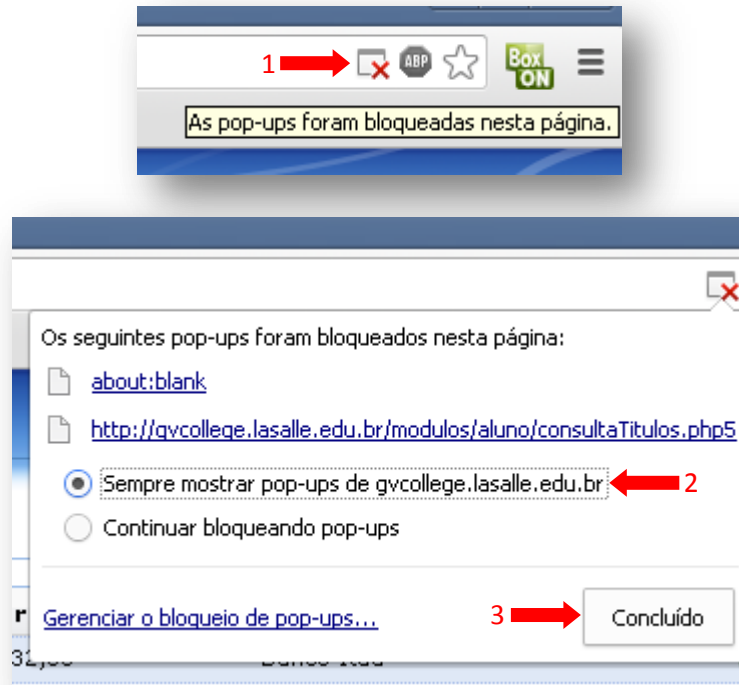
1

ABP

Box ON

As pop-ups foram bloqueadas nesta página.

Os seguintes pop-ups foram bloqueados nesta página:

about:blank

http://gvcollege.lasalle.edu.br/modulos/aluno/consultaTitulos.php5

Sempre mostrar pop-ups de gvcollege.lasalle.edu.br

2

Continuar bloqueando pop-ups

Gerenciar o bloqueio de pop-ups...

3

Concluído

r

32,50 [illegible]